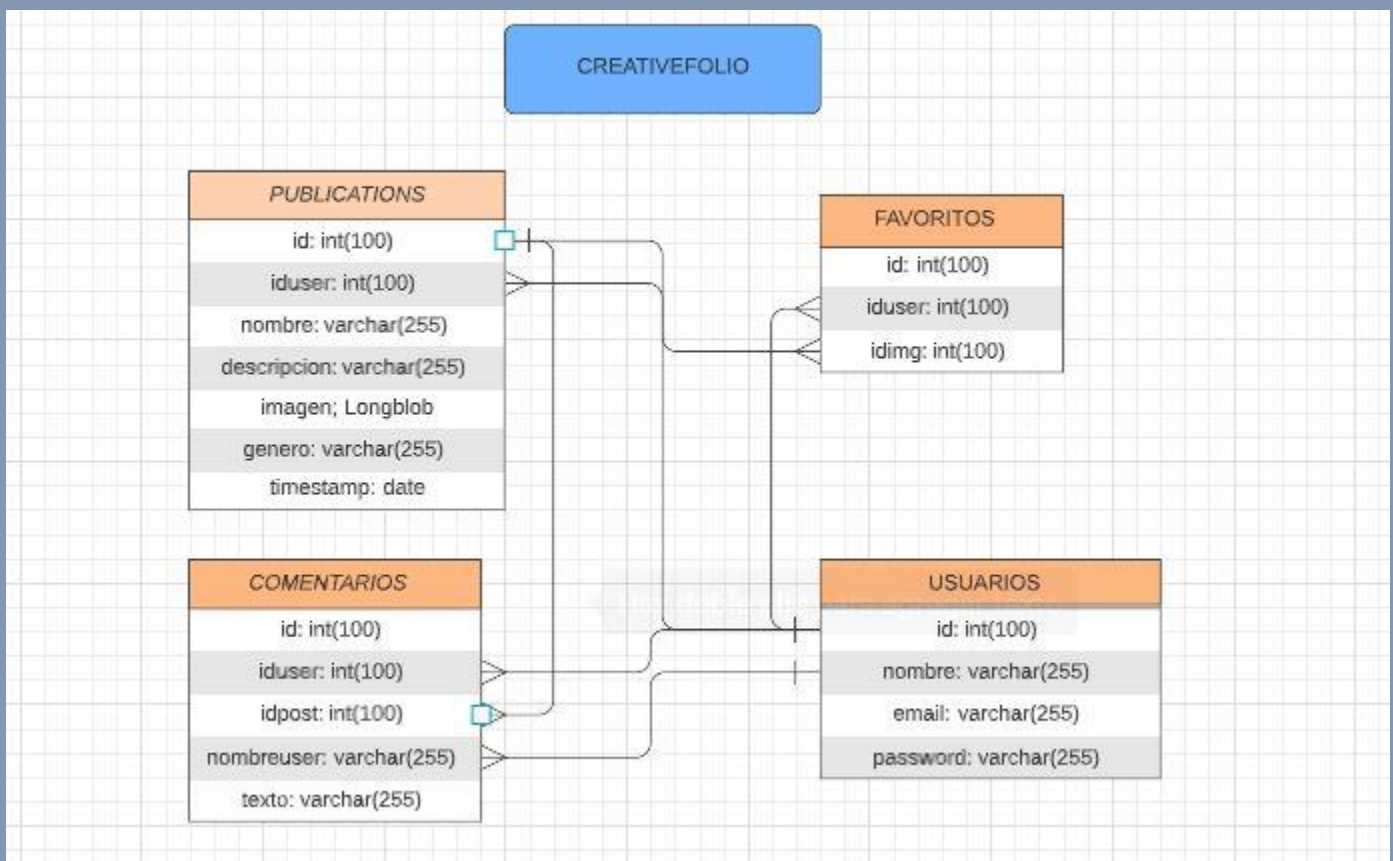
CREATIVEFOLIO

PUBLICATIONS
id: int(100)
iduser: int(100)
nombre: varchar(255)
descripcion: varchar(255)
imagen; Longblob
genero: varchar(255)
timestamp: date

FAVORITOS
id: int(100)
iduser: int(100)
idimg: int(100)

COMENTARIOS
id: int(100)
iduser: int(100)
idpost: int(100)
nombreuser: varchar(255)
texto: varchar(255)

USUARIOS
id: int(100)
nombre: varchar(255)
email: varchar(255)
password: varchar(255)